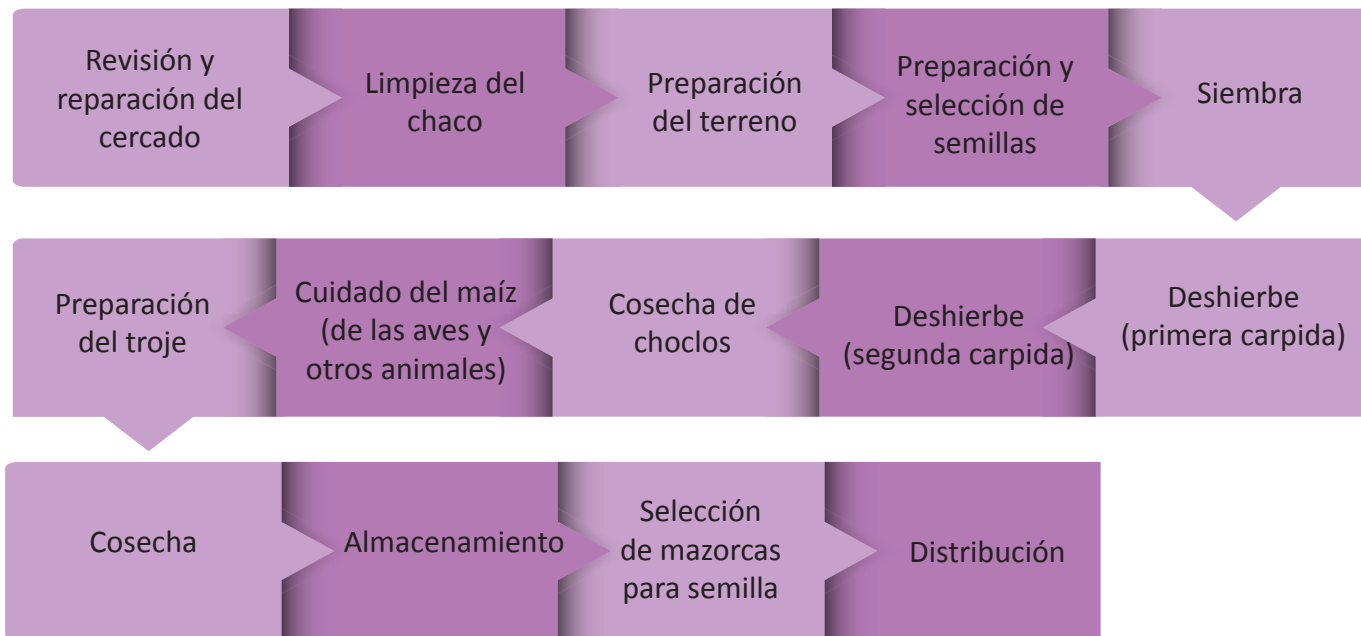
Revisión y reparación del cercado

Limpieza del chaco

Preparación del terreno

Preparación y selección de semillas

Siembra

Deshierbe (primera carpida)

Deshierbe (segunda carpida)

Cosecha de choclos

Cuidado del maíz (de las aves y otros animales)

Preparación del troje

Cosecha

Almacenamiento

Selección de mazorcas para semilla

Distribución